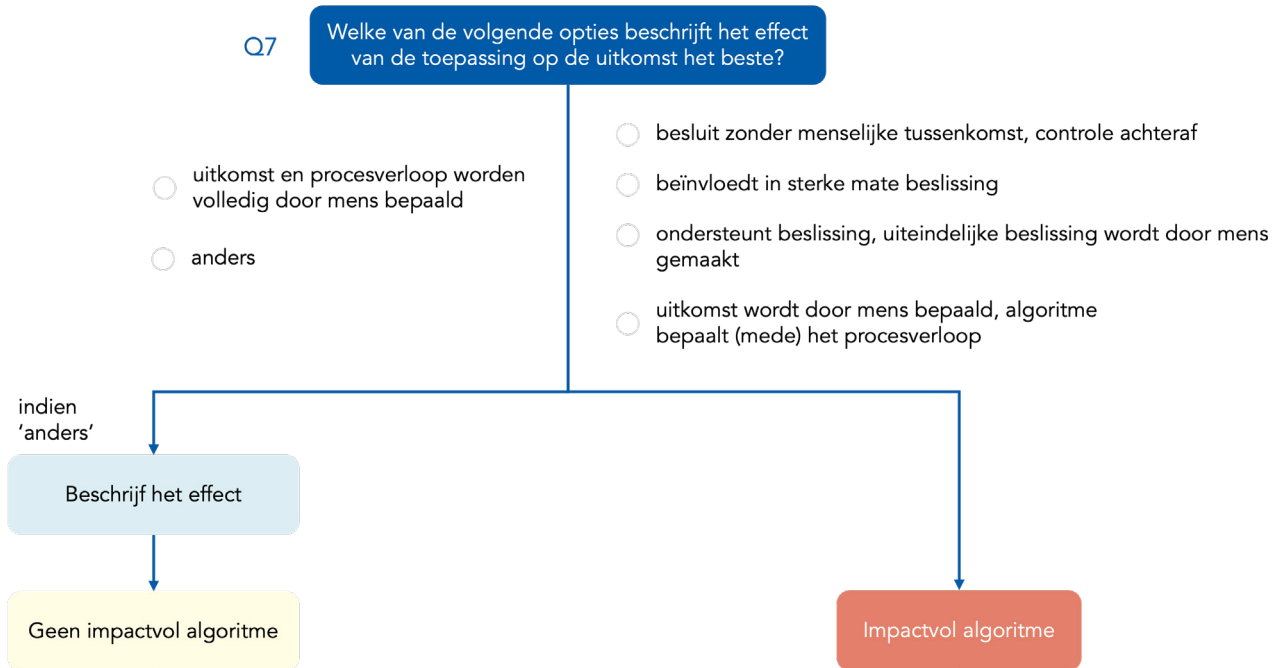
Q7

Welke van de volgende opties beschrijft het effect van de toepassing op de uitkomst het beste?

uitkomst en procesverloop worden volledig door mens bepaald

anders

besluit zonder menselijke tussenkomst, controle achteraf

beïnvloedt in sterke mate beslissing

ondersteunt beslissing, uiteindelijke beslissing wordt door mens gemaakt

uitkomst wordt door mens bepaald, algoritme bepaalt (mede) het procesverloop

indien 'anders'

Beschrijf het effect

Geen impactvol algoritme

Impactvol algoritme